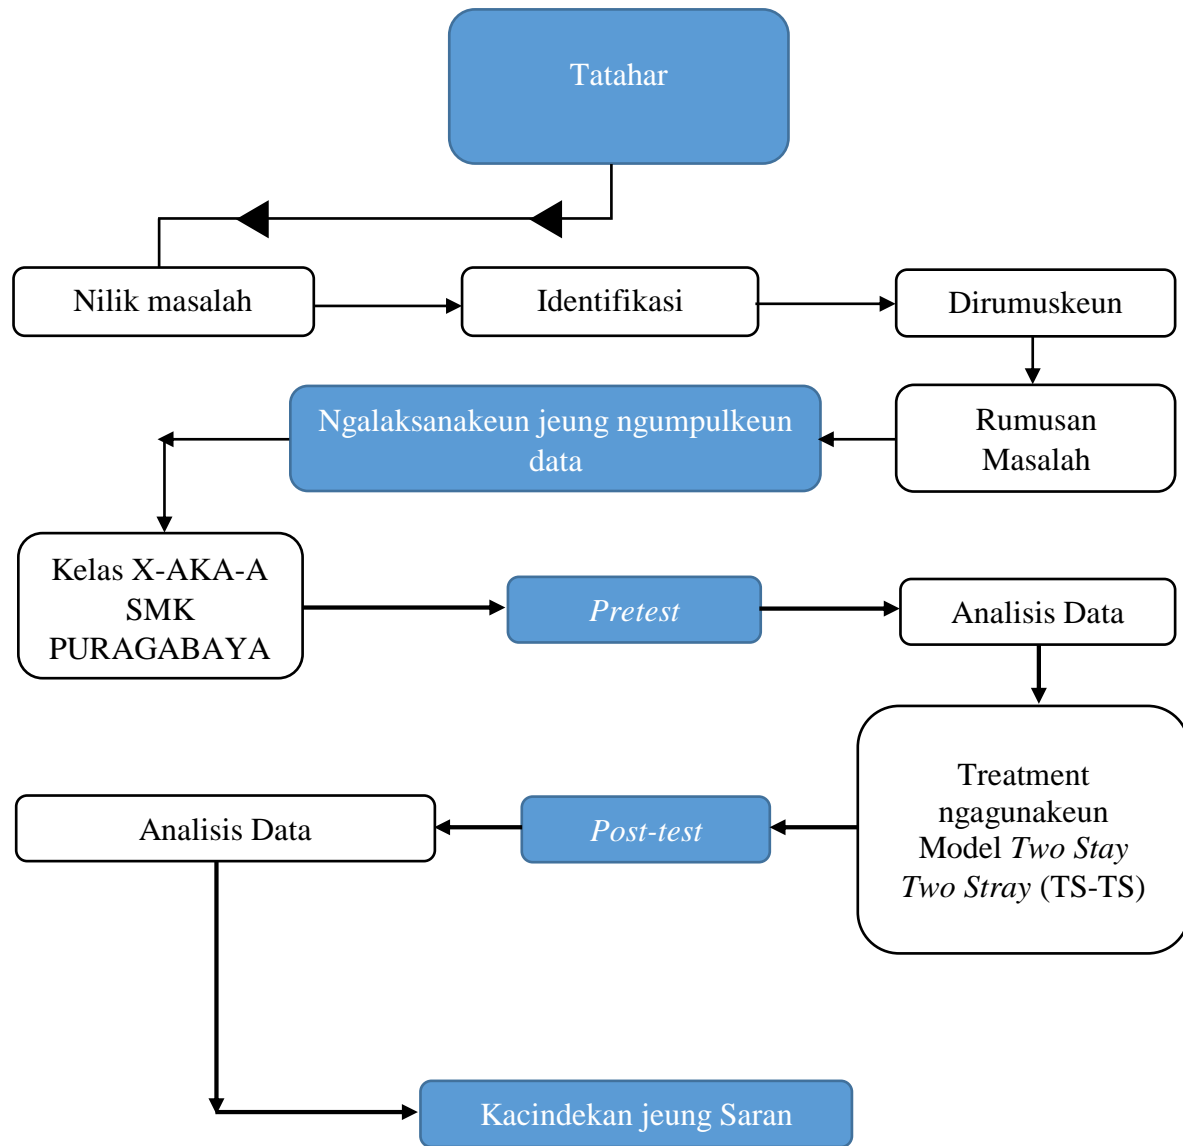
Tatahar

Nilik masalah

Identifikasi

Dirumuskeun

Rumusan Masalah

Ngalaksanakeun jeung ngumpulkeun data

Kelas X-AKA-A SMK PURAGABAYA

Pretest

Analisis Data

Treatment ngagunakeun Model Two Stay Two Stray (TS-TS)

Post-test

Analisis Data

Kacindekan jeung Saran